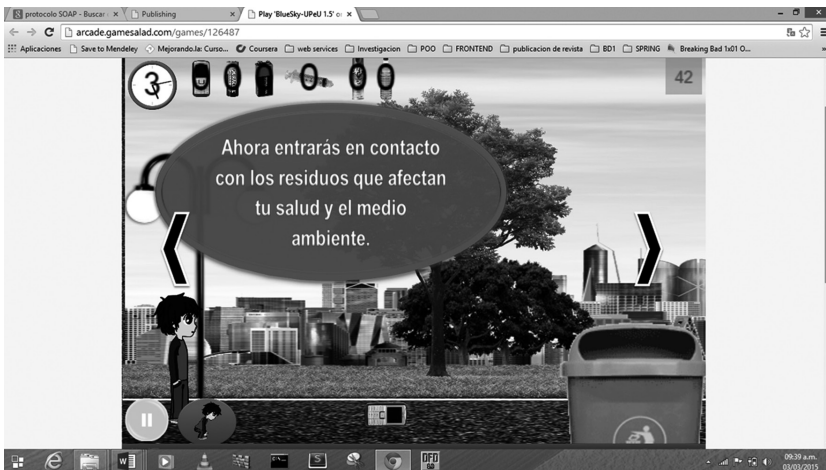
protocolo SOAP - Buscar ×
Publishing ×
Play 'BlueSky-UPeU 1.5' ×

arcade.gamesalad.com/games/126487

Aplicaciones
Save to Mendeley
Mejorando.la: Curso...
Coursera
web services
Investigacion
POO
FRONTEND
publicacion de revista
BD1
SPRING
Breaking Bad 1x01 O...

3

42

Ahora entrarás en contacto con los residuos que afectan tu salud y el medio ambiente.

09:39 a.m.
03/03/2015